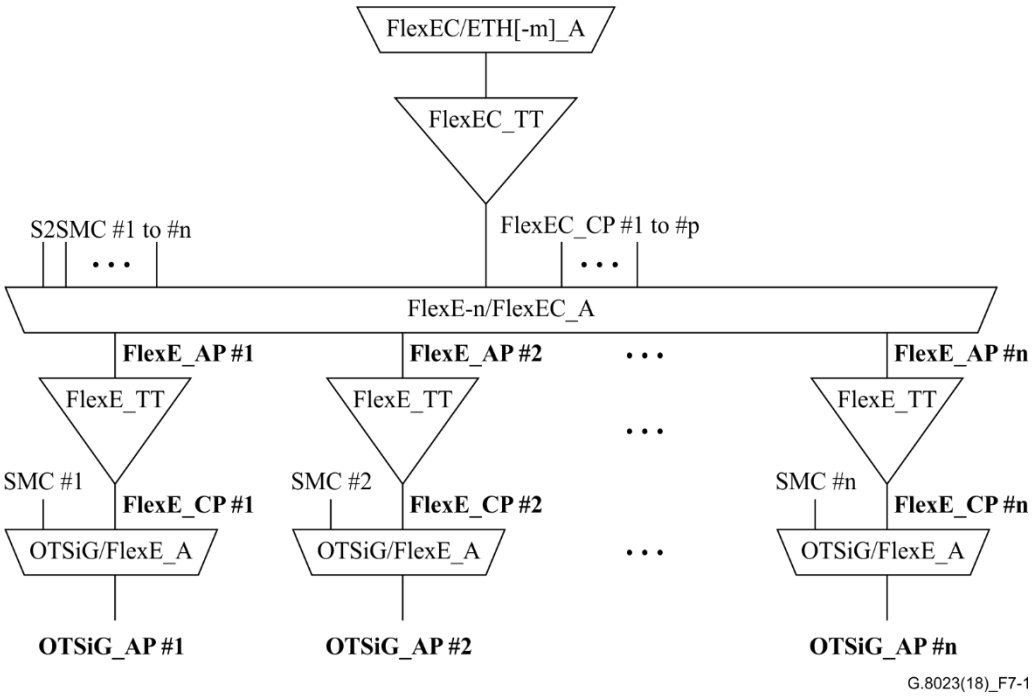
FlexEC/ETH[-m]_A

FlexEC_TT

S2SMC #1 to #n
• • •
FlexEC_CP #1 to #p
• • •

FlexE-n/FlexEC_A

**FlexE_AP #1**
**FlexE_AP #2**
• • •
**FlexE_AP #n**

FlexE_TT
FlexE_TT
• • •
FlexE_TT

SMC #1
**FlexE_CP #1**
SMC #2
**FlexE_CP #2**
SMC #n
**FlexE_CP #n**

OTSiG/FlexE_A
OTSiG/FlexE_A
• • •
OTSiG/FlexE_A

**OTSiG_AP #1**
**OTSiG_AP #2**
**OTSiG_AP #n**

G.8023(18)_F7-1